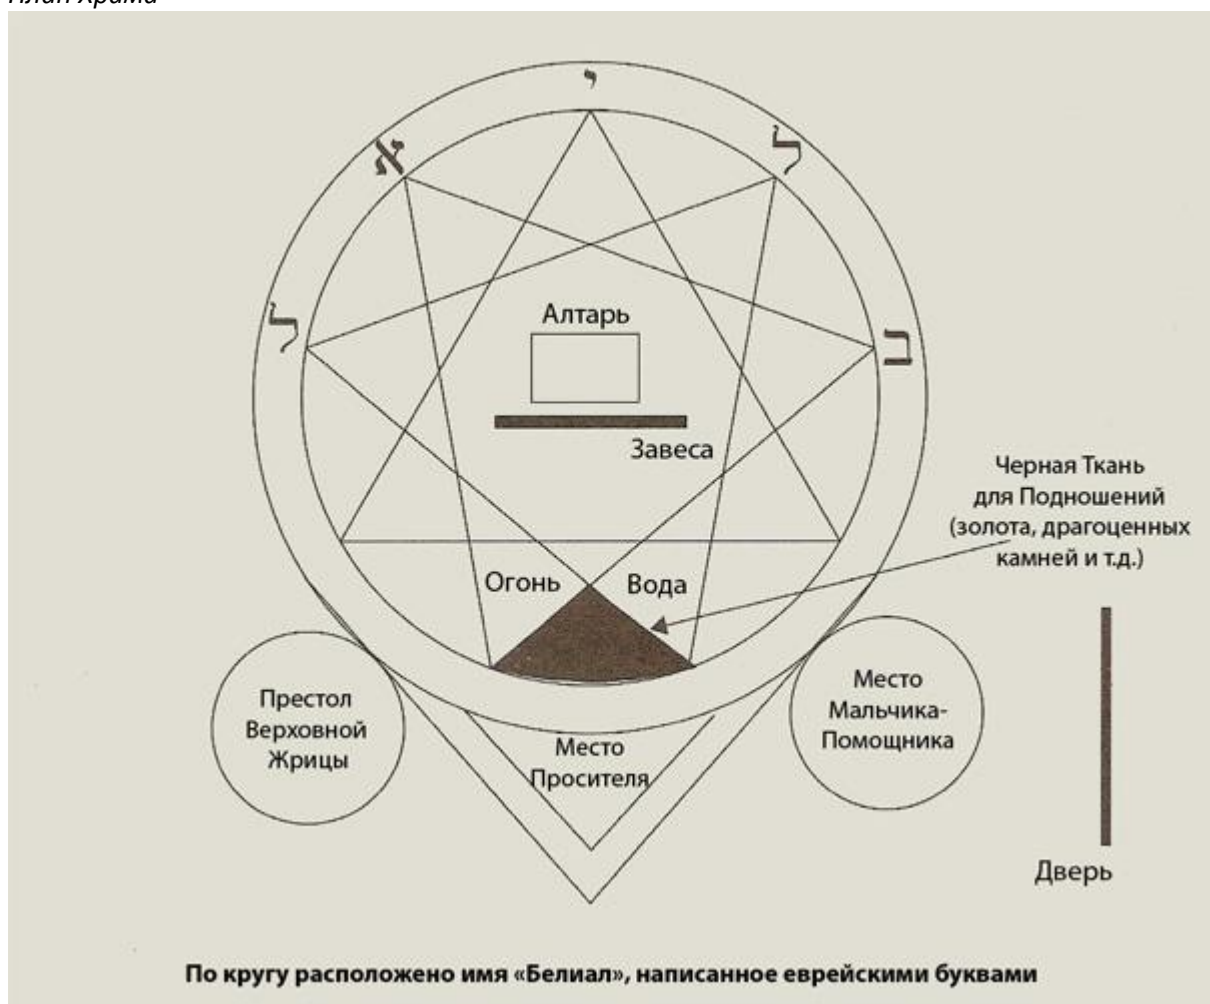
Алтарь

Завеса

Черная Ткань для Подношений (золота, драгоценных камней и т.д.)

Огонь

Вода

Престол Верховной Жрицы

Место Просителя

Место Мальчика-Помощника

Дверь

י
ל
ב
ל
א

По кругу расположено имя «Белиал», написанное еврейскими буквами